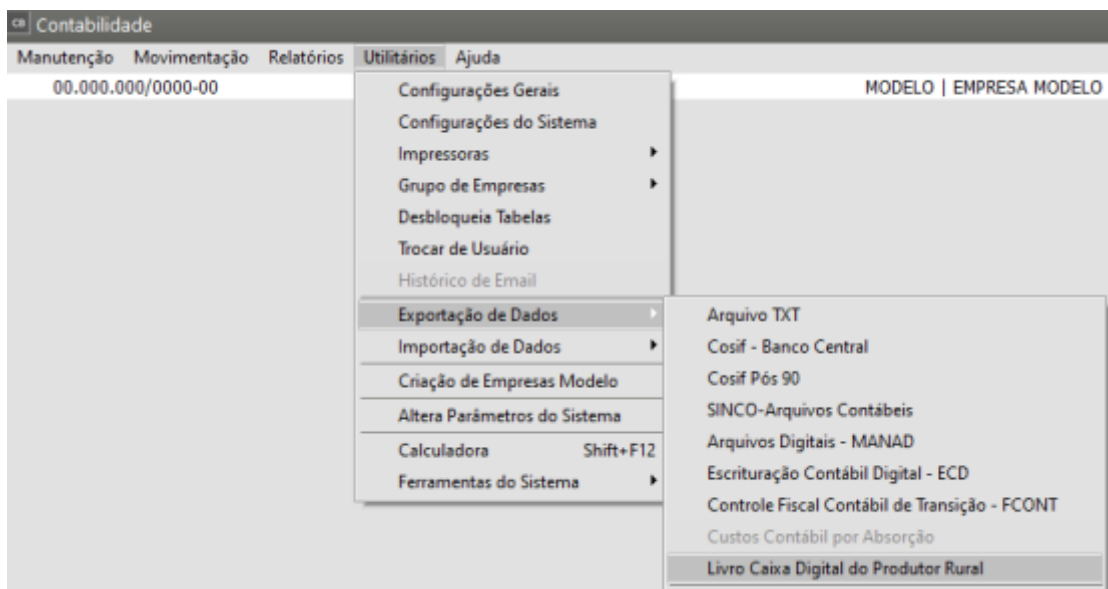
Contabilidade

Manutenção Movimentação Relatórios Utilitários Ajuda

00.000.000/0000-00

MODELO | EMPRESA MODELO

Configurações Gerais
Configurações do Sistema
Impressoras
Grupo de Empresas
Desbloqueia Tabelas
Trocar de Usuário
Histórico de Email
Exportação de Dados
Importação de Dados
Criação de Empresas Modelo
Altera Parâmetros do Sistema
Calculadora Shift+F12
Ferramentas do Sistema

Arquivo TXT
Cosif - Banco Central
Cosif Pós 90
SINCO-Arquivos Contábeis
Arquivos Digitais - MANAD
Escrituração Contábil Digital - ECD
Controle Fiscal Contábil de Transição - FCONT
Custos Contábil por Absorção
Livro Caixa Digital do Produtor Rural